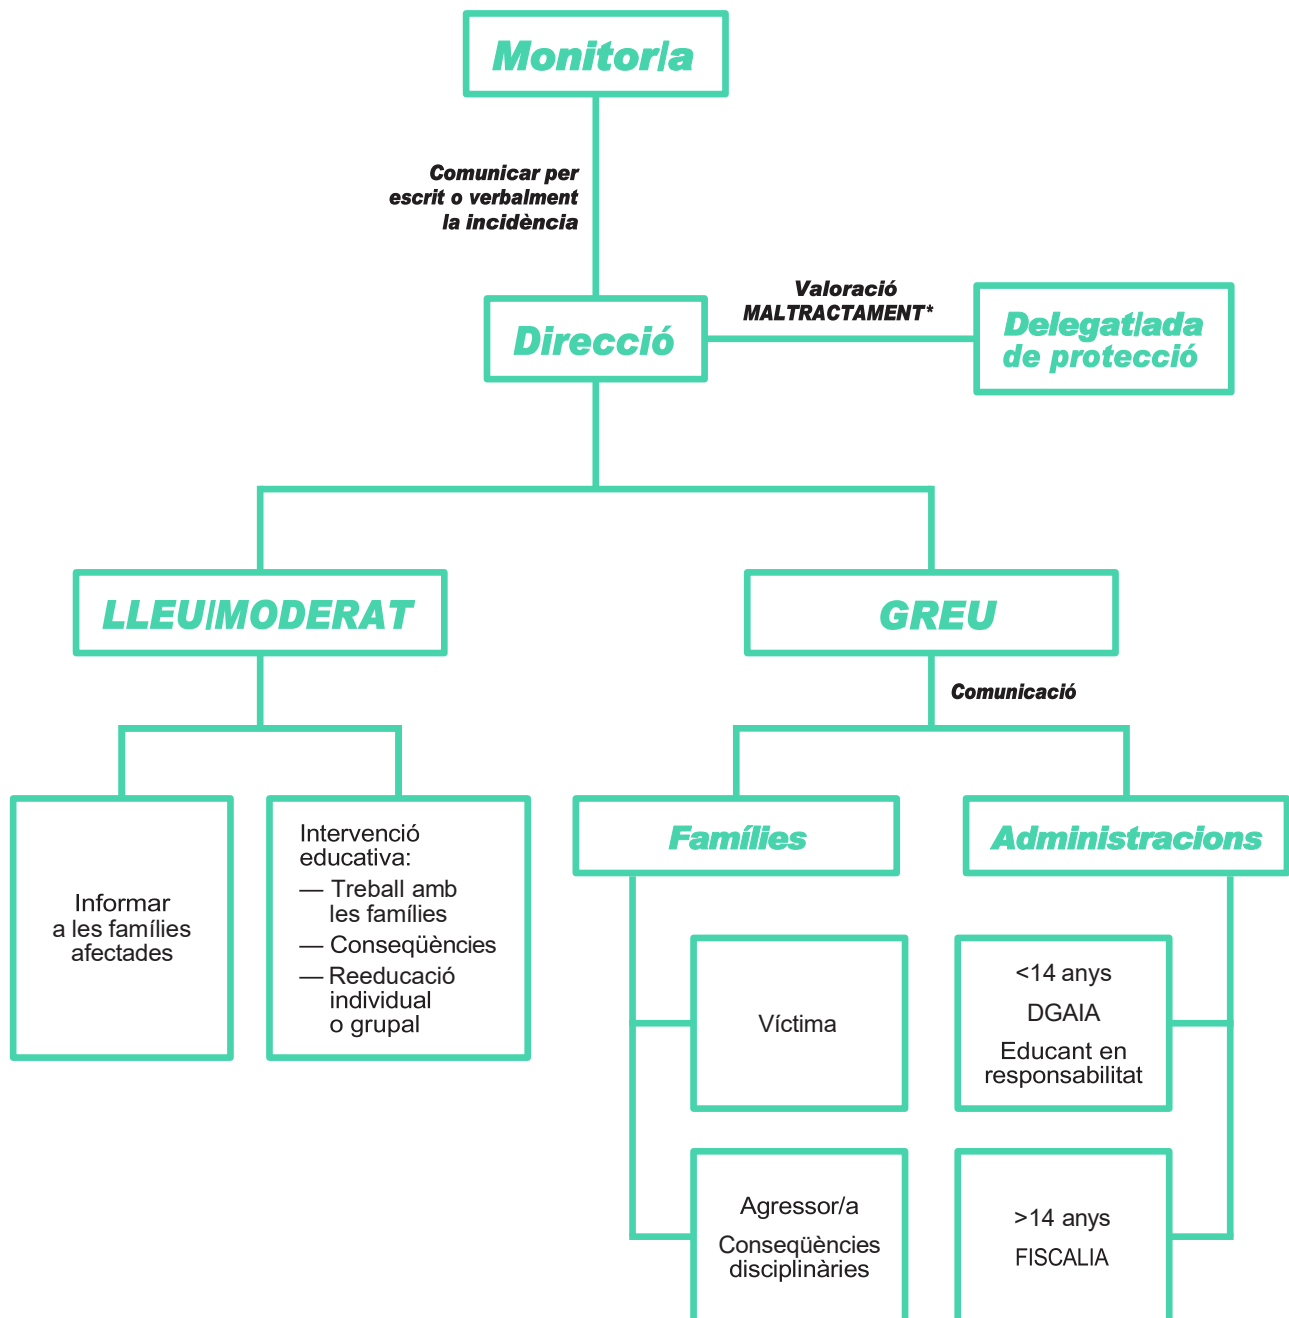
Monitor/a

Comunicar per escrit o verbalment la incidència

Direcció

Valoració MALTRACTAMENT*

Delegat/ada de protecció

LLEU/MODERAT

GREU

Comunicació

Informar a les famílies afectades

Intervenció educativa:
— Treball amb les famílies
— Conseqüències
— Reeducació individual o grupal

Famílies

Administracions

Víctima

<14 anys
DGAIA
Educant en responsabilitat

Agressor/a
Conseqüències disciplinàries

>14 anys
FISCALIA